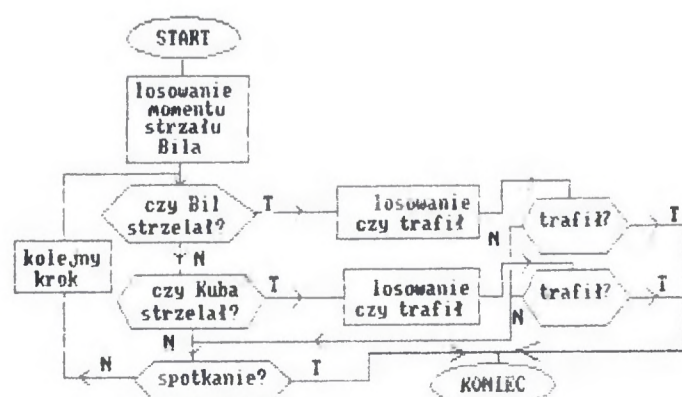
START

losowanie momentu strzału Bila

czy Bil strzelał?

T

losowanie czy trafił

trafił?

T

N

kolejny krok

N

czy Kuba strzelał?

T

losowanie czy trafił

trafił?

T

N

N

N

spotkanie?

T

KONIEC